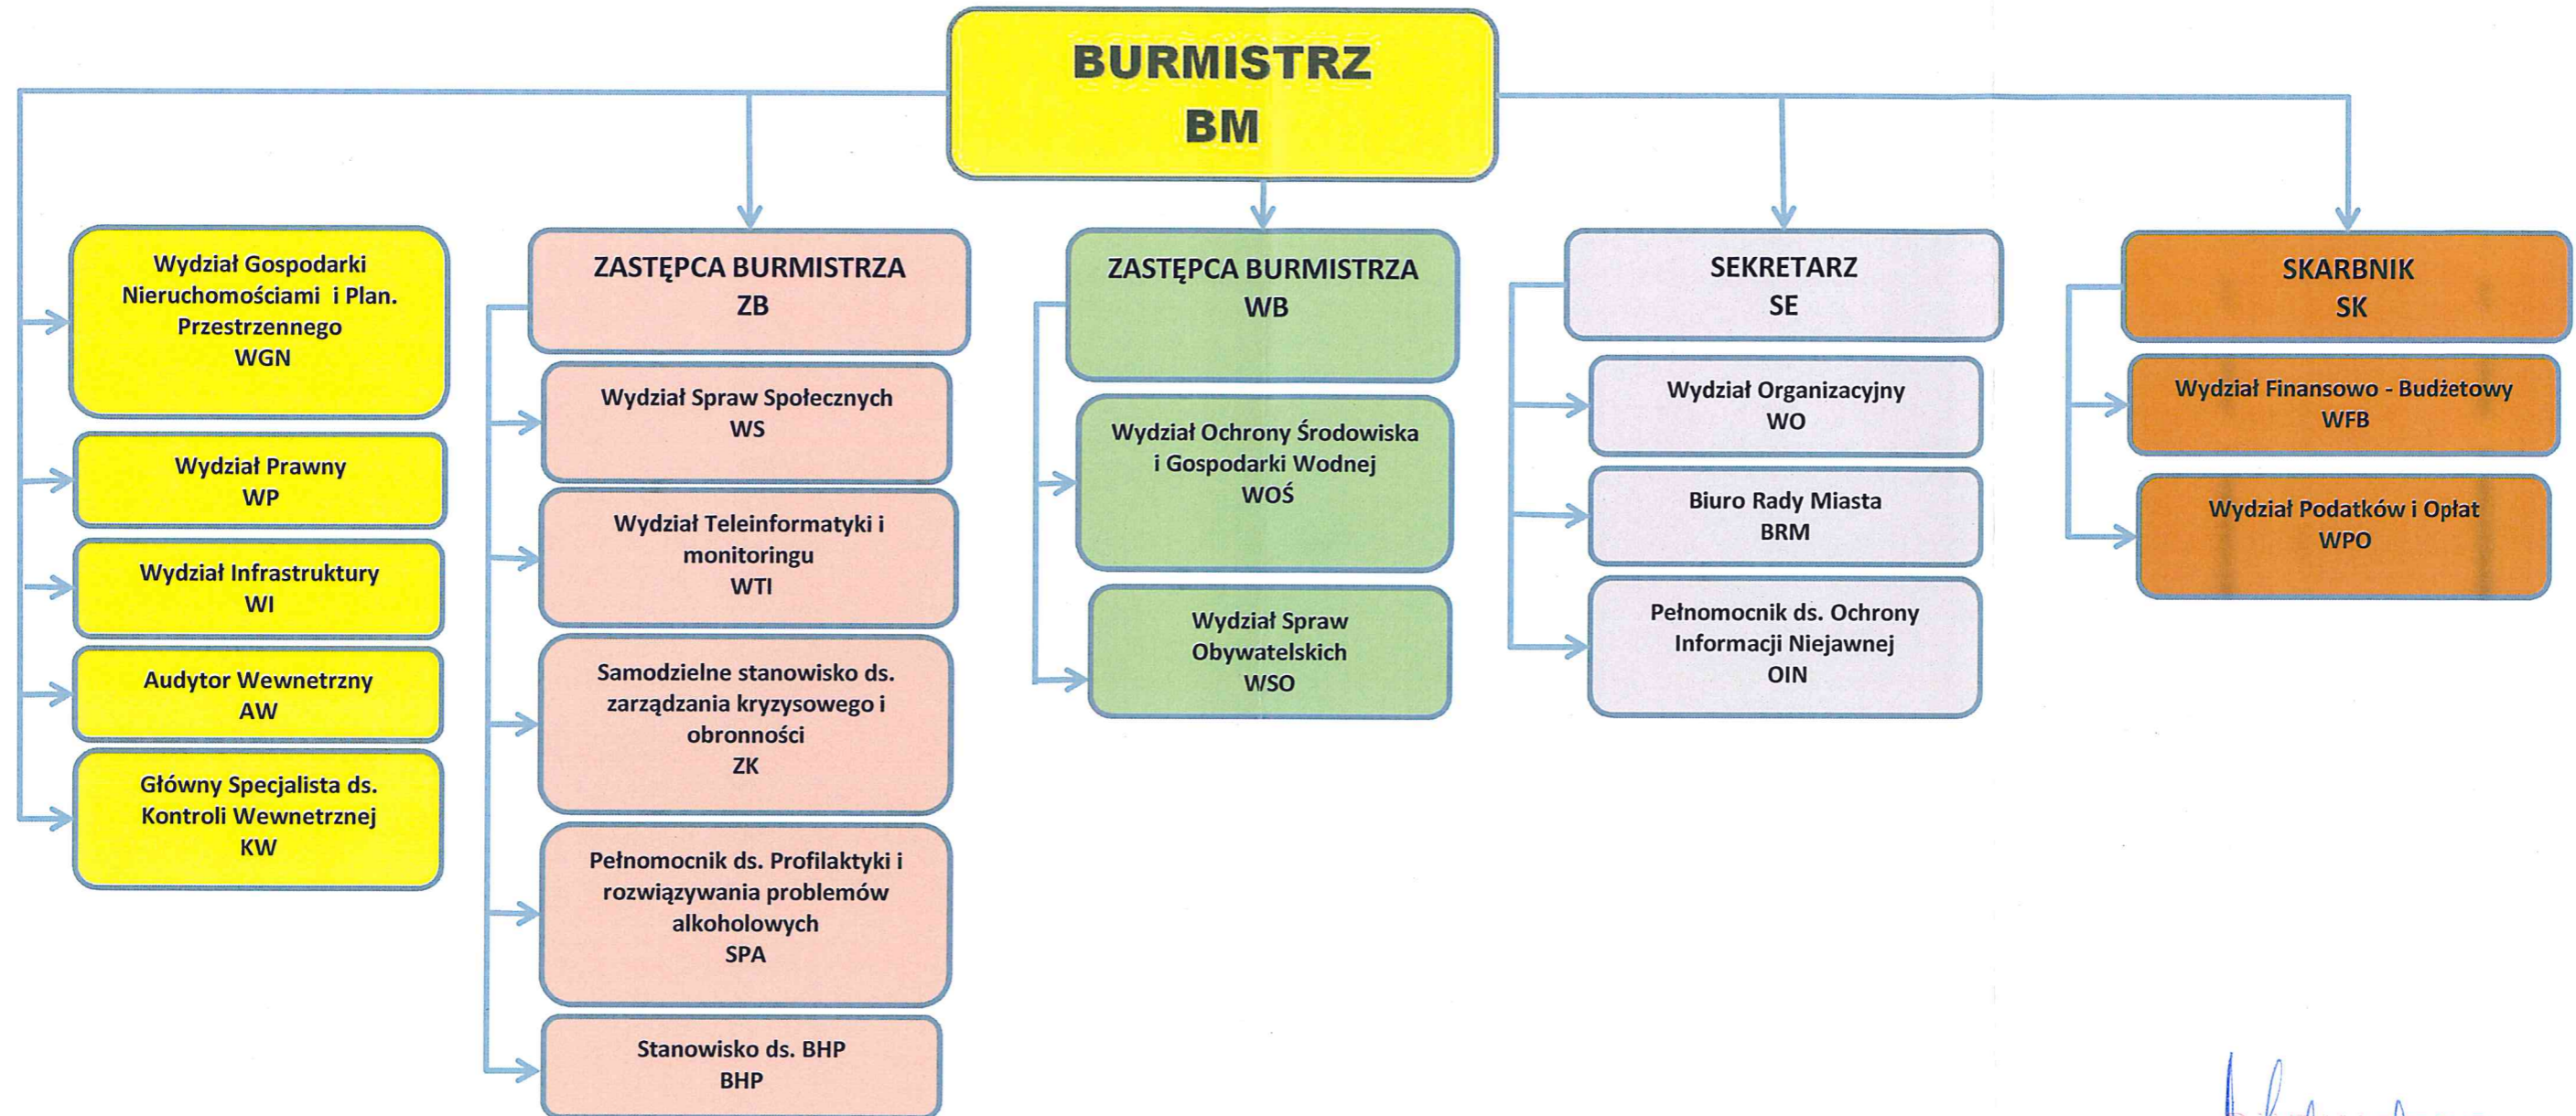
BURMISTRZ
BM

Wydział Gospodarki Nieruchomościami i Plan. Przestrzennego
WGN

Wydział Prawny
WP

Wydział Infrastruktury
WI

Audytor Wewnetrzny
AW

Główny Specjalista ds. Kontroli Wewnetrznej
KW

ZASTĘPCA BURMISTRZA
ZB

Wydział Spraw Społecznych
WS

Wydział Teleinformatyki i monitoringu
WTI

Samodzielne stanowisko ds. zarządzania kryzysowego i obronności
ZK

Pełnomocnik ds. Profilaktyki i rozwiązywania problemów alkoholowych
SPA

Stanowisko ds. BHP
BHP

ZASTĘPCA BURMISTRZA
WB

Wydział Ochrony Środowiska i Gospodarki Wodnej
WOŚ

Wydział Spraw Obywatelskich
WSO

SEKRETARZ
SE

Wydział Organizacyjny
WO

Biuro Rady Miasta
BRM

Pełnomocnik ds. Ochrony Informacji Niejawnej
OIN

SKARBNIK
SK

Wydział Finansowo - Budżetowy
WFB

Wydział Podatków i Opłat
WPO